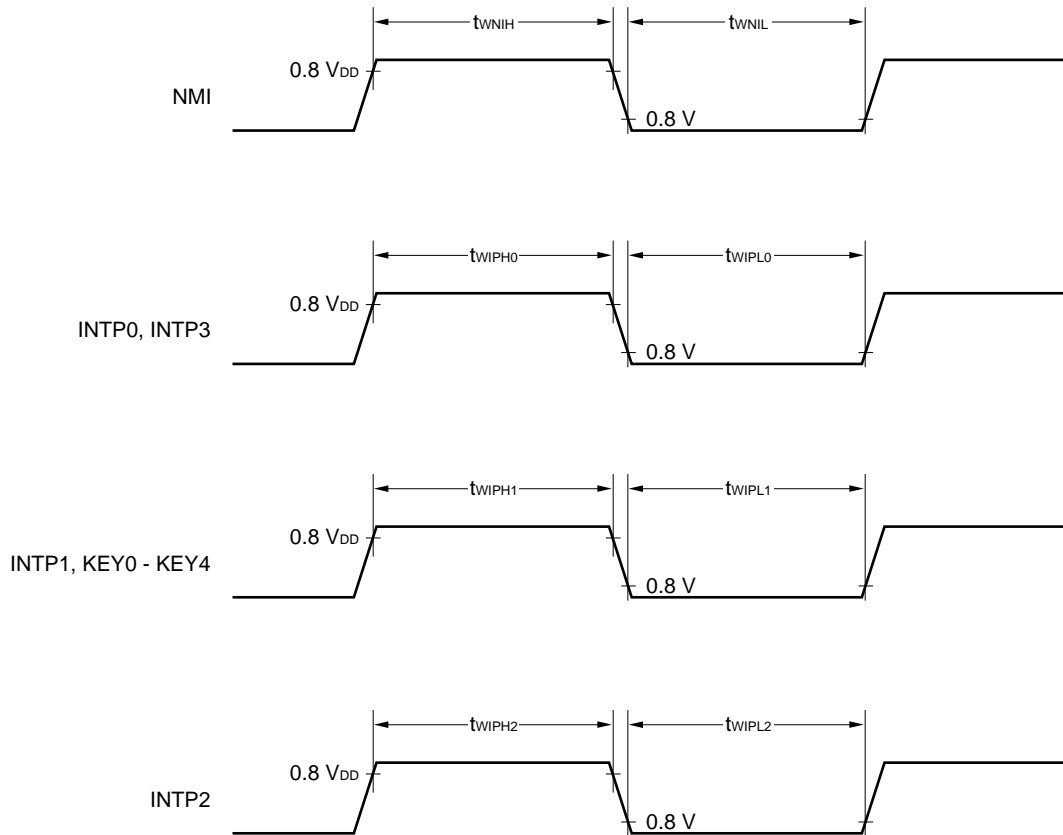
$t_{WNIH}$ $t_{WNIL}$
0.8 $V_{DD}$
NMI
0.8 V

$t_{WIPH0}$ $t_{WIPL0}$
0.8 $V_{DD}$
INTP0, INTP3
0.8 V

$t_{WIPH1}$ $t_{WIPL1}$
0.8 $V_{DD}$
INTP1, KEY0 - KEY4
0.8 V

$t_{WIPH2}$ $t_{WIPL2}$
0.8 $V_{DD}$
INTP2
0.8 V